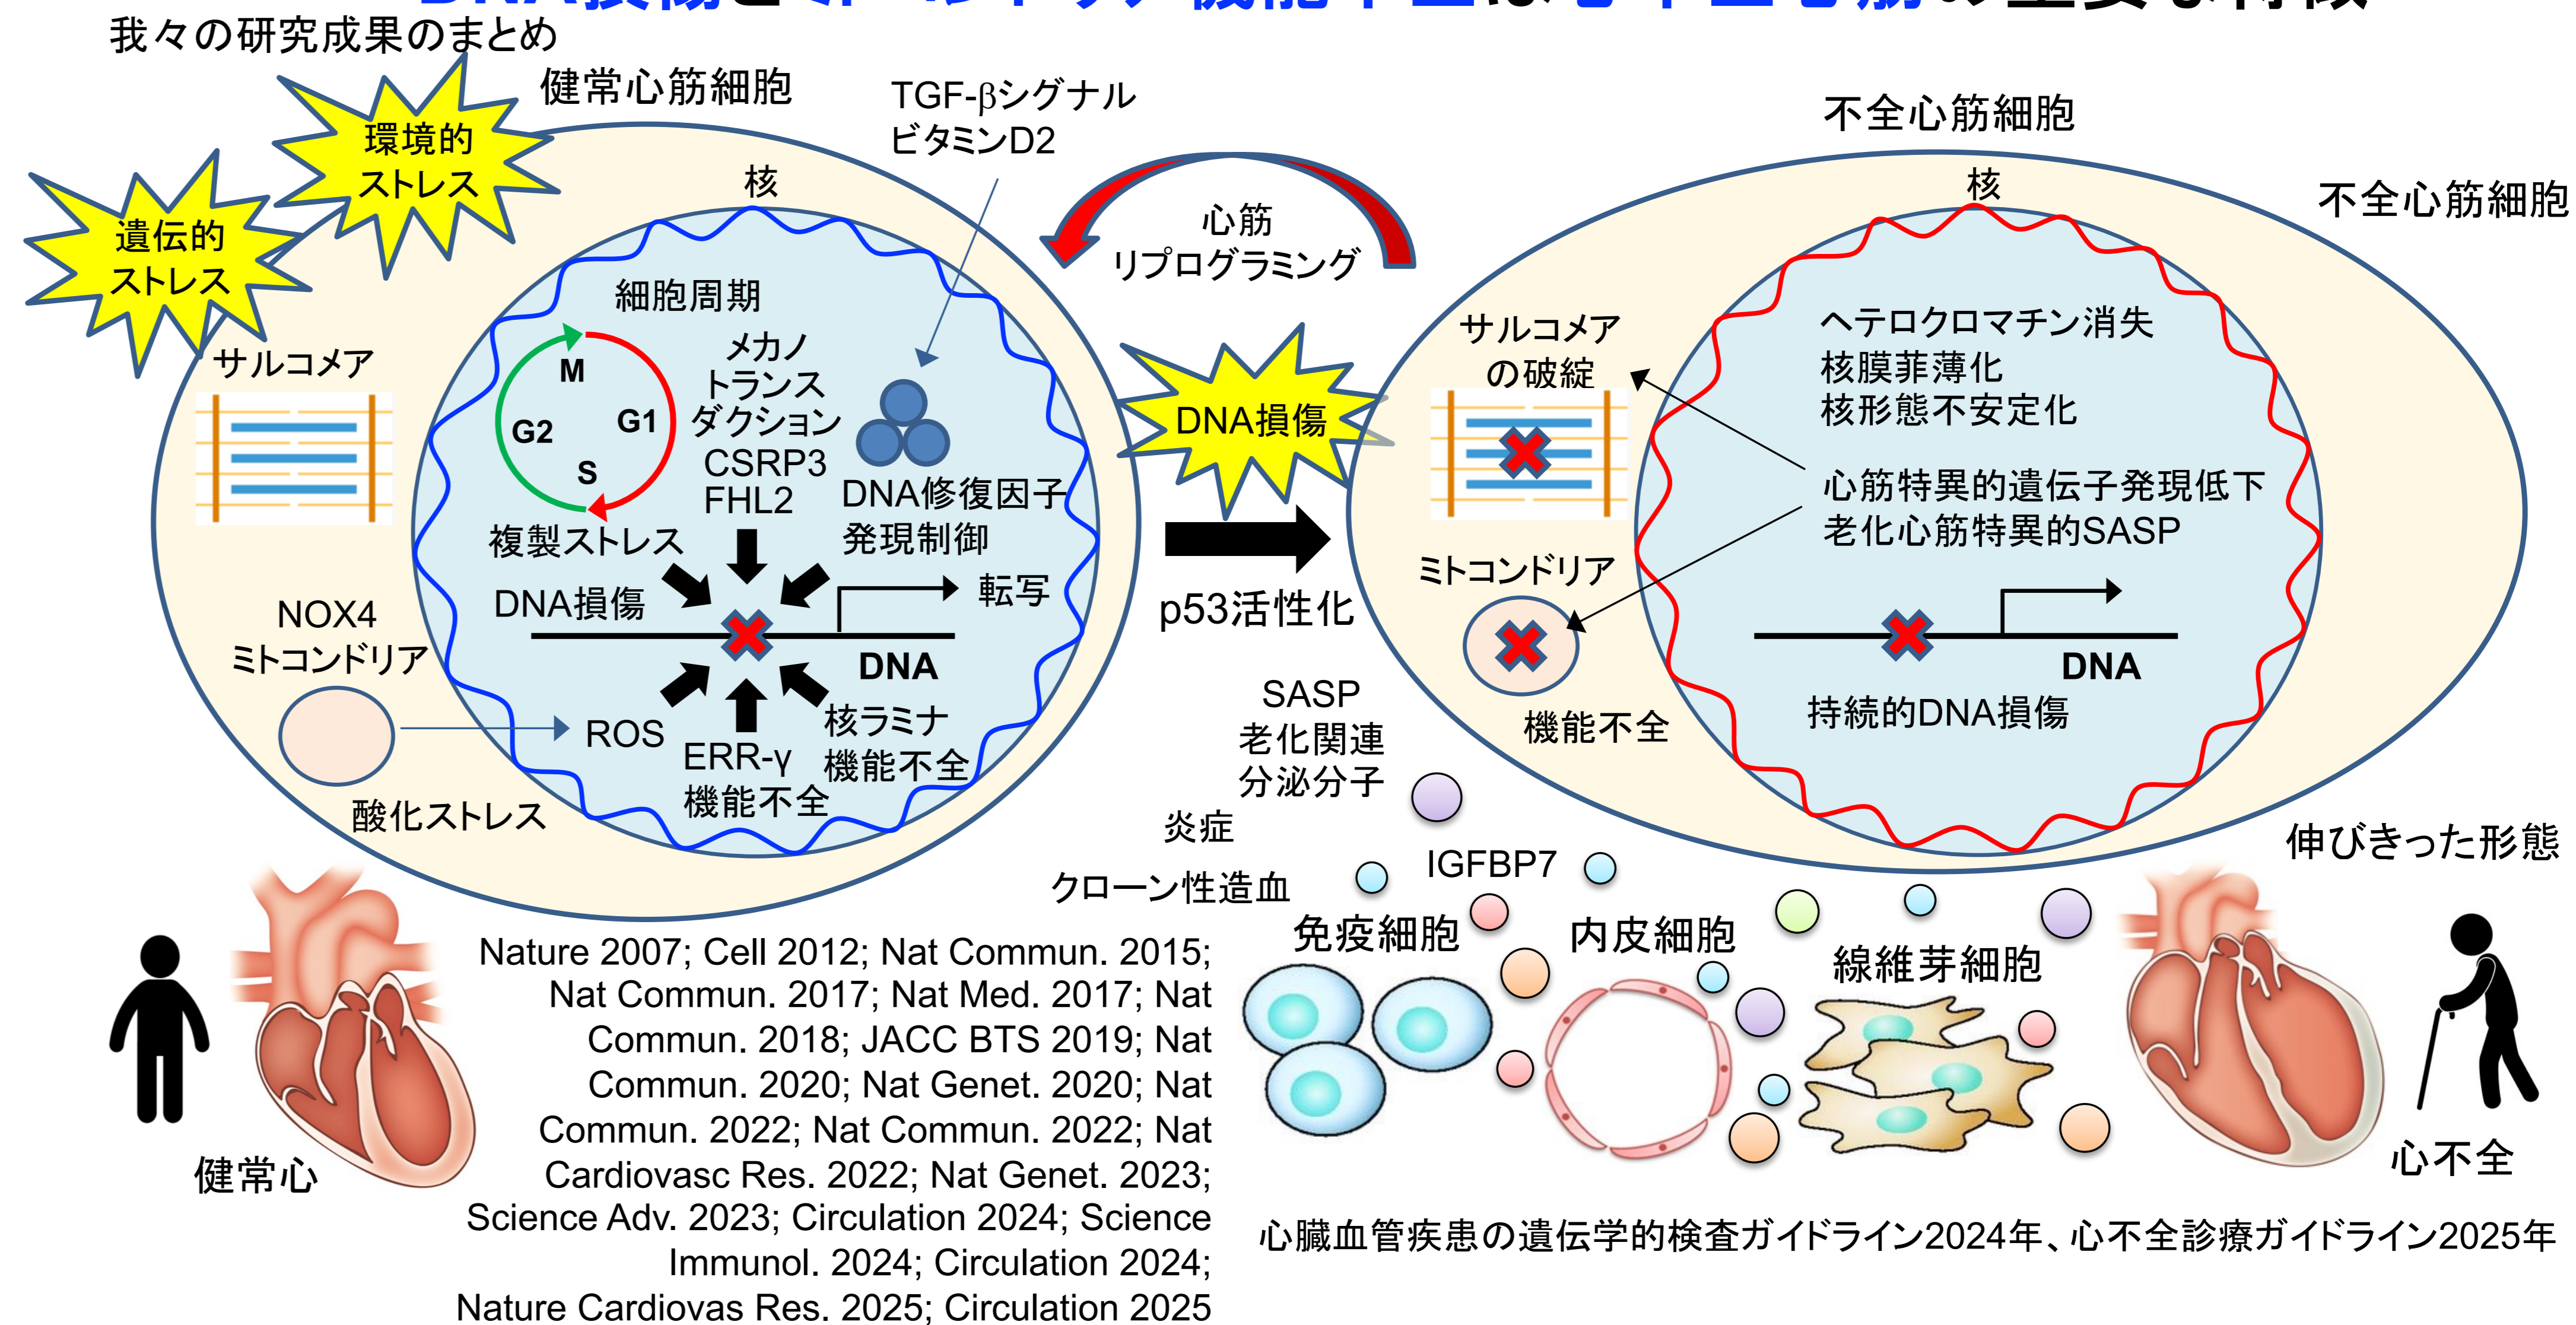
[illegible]

我々の研究成果のまとめ

健常心筋細胞

TGF-βシグナル
ビタミンD2

環境的ストレス

遺伝的ストレス

核

心筋
リプログラミング

不全心筋細胞

核

不全心筋細胞

細胞周期

M
G2
G1
S

メカノ
トランス
ダクション
CSRP3
FHL2

DNA修復因子
発現制御

複製ストレス

サルコメア

DNA損傷

サルコメア
の破綻

ヘテロクロマチン消失
核膜菲薄化
核形態不安定化

心筋特異的遺伝子発現低下
老化心筋特異的SASP

DNA損傷

転写

DNA

p53活性化

ミトコンドリア

NOX4
ミトコンドリア

ROS

ERR-γ
機能不全

核ラミナ
機能不全

酸化ストレス

DNA

持続的DNA損傷

機能不全

SASP
老化関連
分泌分子

炎症

クローン性造血

IGFBP7

伸びきった形態

免疫細胞

内皮細胞

線維芽細胞

健常心

Nature 2007; Cell 2012; Nat Commun. 2015; Nat Commun. 2017; Nat Med. 2017; Nat Commun. 2018; JACC BTS 2019; Nat Commun. 2020; Nat Genet. 2020; Nat Commun. 2022; Nat Commun. 2022; Nat Cardiovasc Res. 2022; Nat Genet. 2023; Science Adv. 2023; Circulation 2024; Science Immunol. 2024; Circulation 2024; Nature Cardiovas Res. 2025; Circulation 2025

心不全

心臓血管疾患の遺伝学的検査ガイドライン2024年、心不全診療ガイドライン2025年